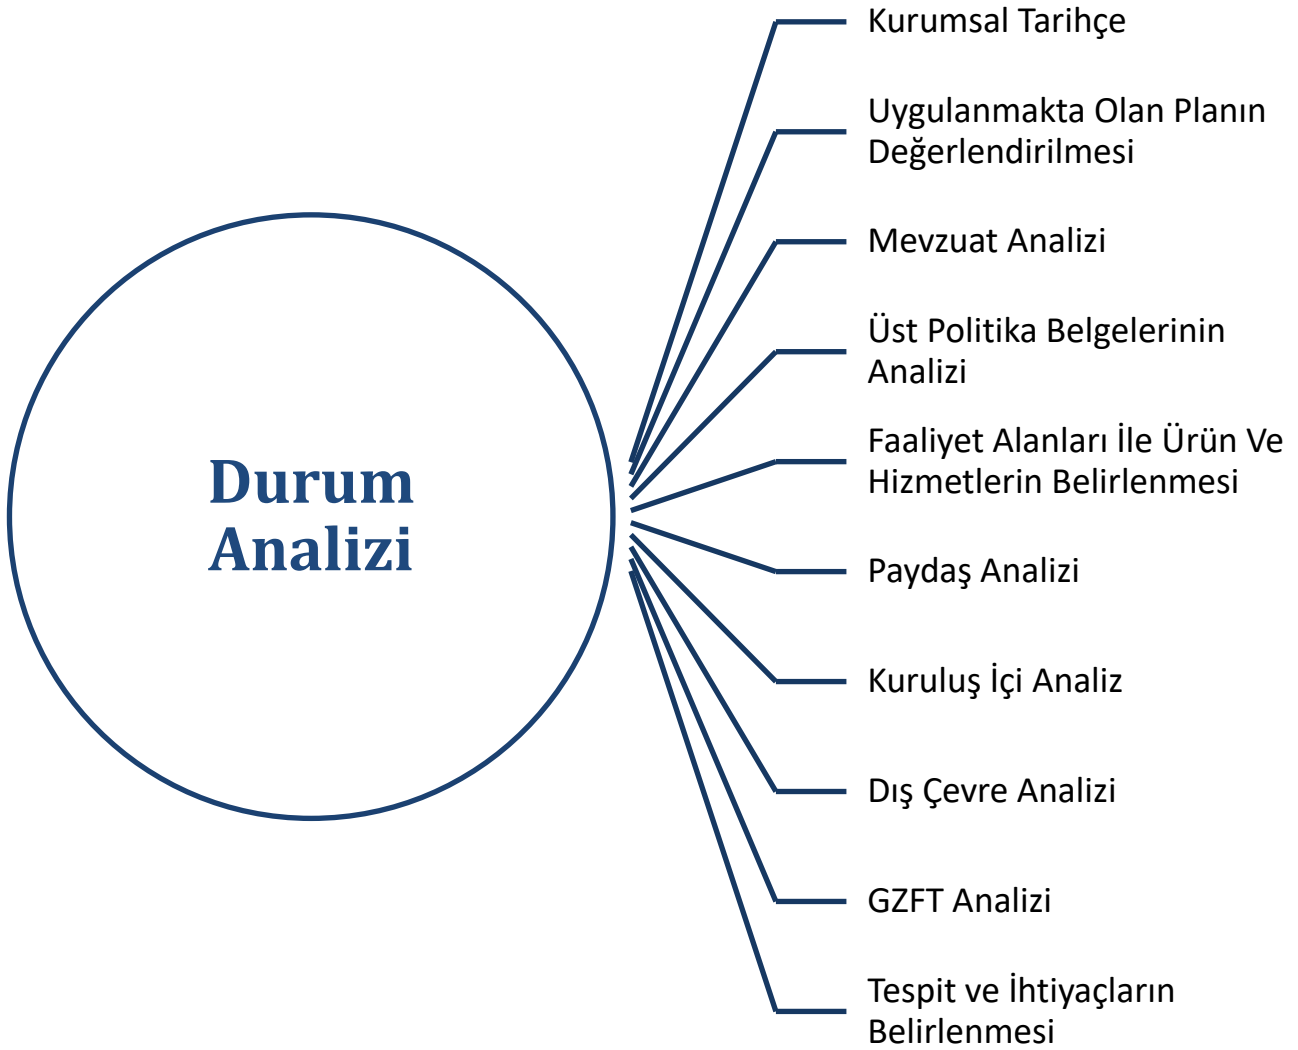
Durum Analizi

Kurumsal Tarihçe

Uygulanmakta Olan Planın Değerlendirilmesi

Mevzuat Analizi

Üst Politika Belgelerinin Analizi

Faaliyet Alanları İle Ürün Ve Hizmetlerin Belirlenmesi

Paydaş Analizi

Kuruluş İçi Analiz

Dış Çevre Analizi

GZFT Analizi

Tespit ve İhtiyaçların Belirlenmesi